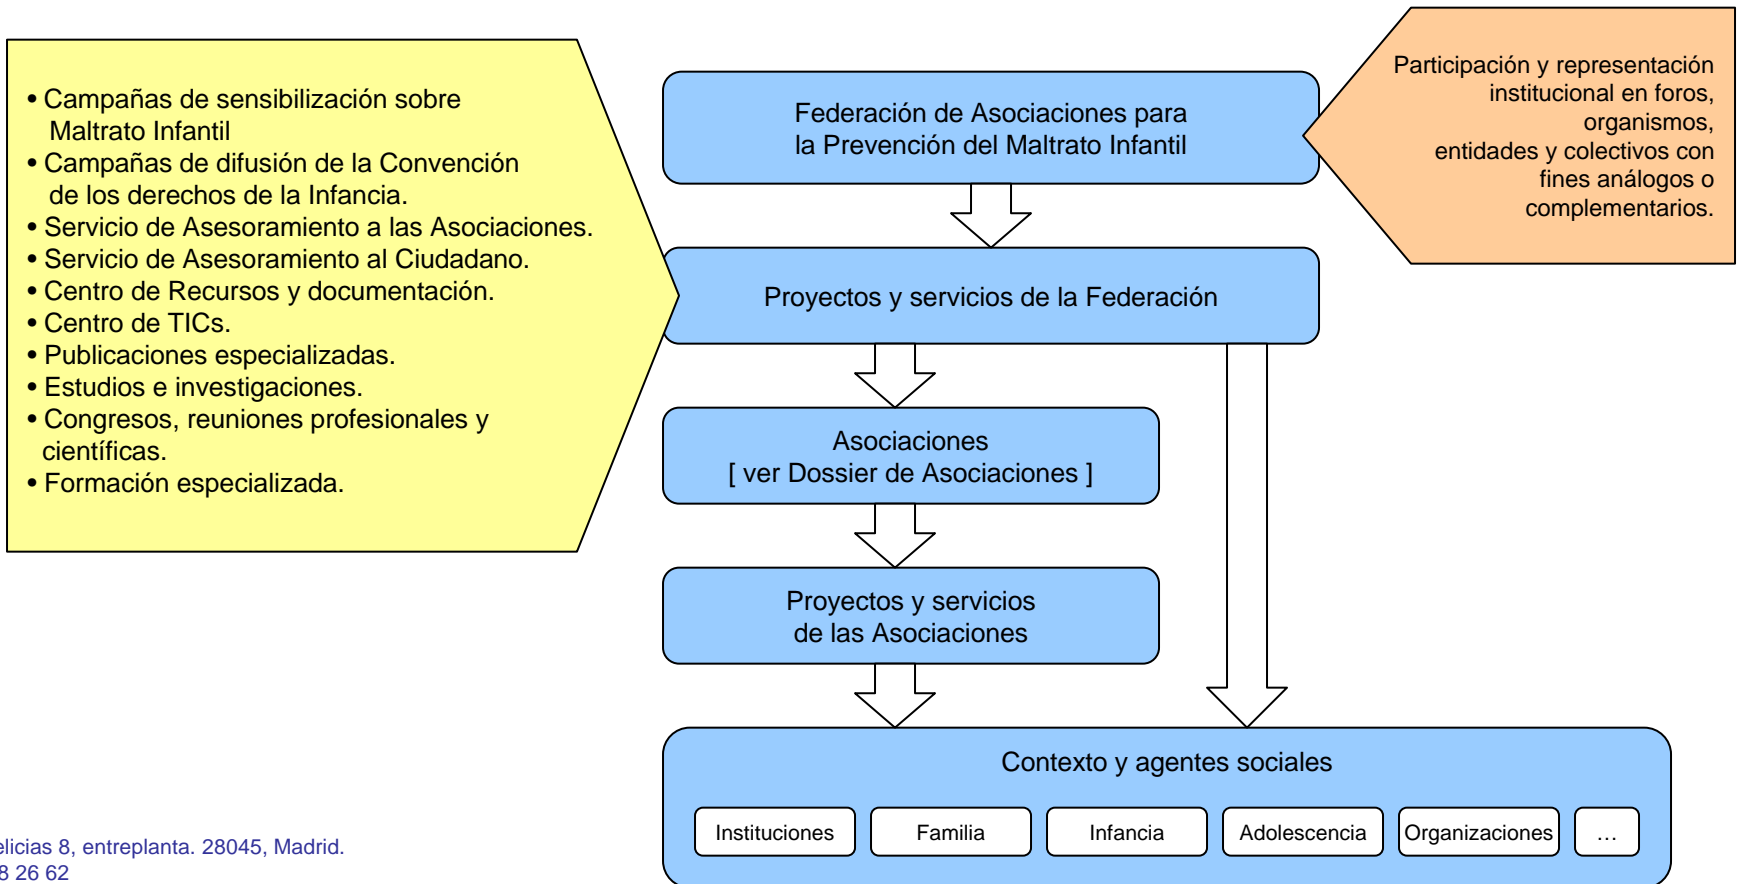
• Campañas de sensibilización sobre Maltrato Infantil
• Campañas de difusión de la Convención de los derechos de la Infancia.
• Servicio de Asesoramiento a las Asociaciones.
• Servicio de Asesoramiento al Ciudadano.
• Centro de Recursos y documentación.
• Centro de TICs.
• Publicaciones especializadas.
• Estudios e investigaciones.
• Congresos, reuniones profesionales y científicas.
• Formación especializada.

Federación de Asociaciones para la Prevención del Maltrato Infantil

Participación y representación institucional en foros, organismos, entidades y colectivos con fines análogos o complementarios.

Proyectos y servicios de la Federación

Asociaciones
[ ver Dossier de Asociaciones ]

Proyectos y servicios de las Asociaciones

Contexto y agentes sociales

Instituciones | Familia | Infancia | Adolescencia | Organizaciones | …

elicias 8, entreplanta. 28045, Madrid.
8 26 62